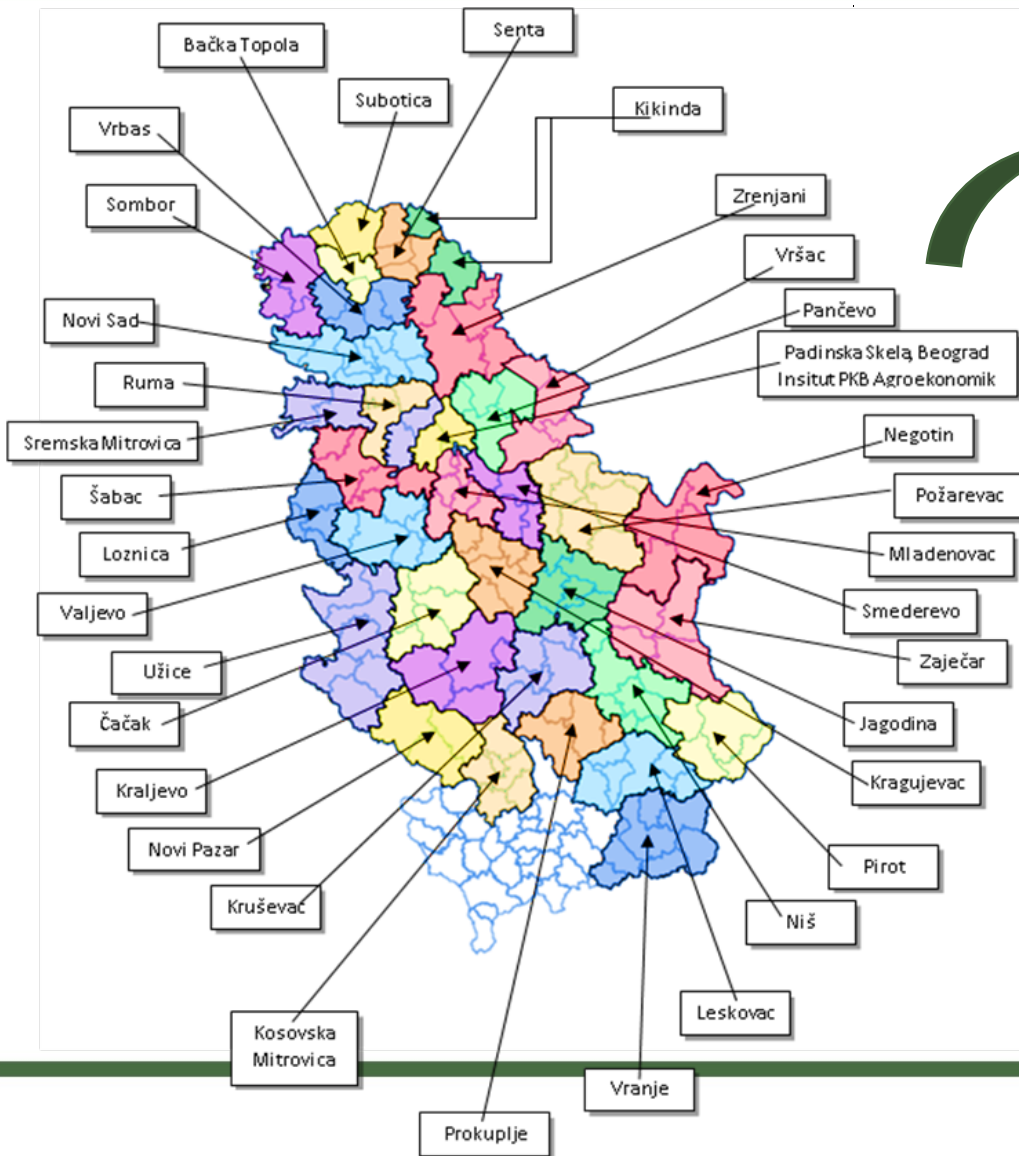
Bačka Topola

Senta

Subotica

Kikinda

Vrbas

Sombor

Zrenjani

Vršac

Novi Sad

Pančevo

Padinska Skela, Beograd
Insitut PKB Agroekonomik

Ruma

Sremska Mitrovica

Negotin

Šabac

Požarevac

Loznica

Mladenovac

Valjevo

Smederevo

Užice

Zaječar

Čačak

Jagodina

Kraljevo

Kragujevac

Novi Pazar

Pirot

Kruševac

Niš

Leskovac

Kosovska Mitrovica

Vranje

Prokuplje